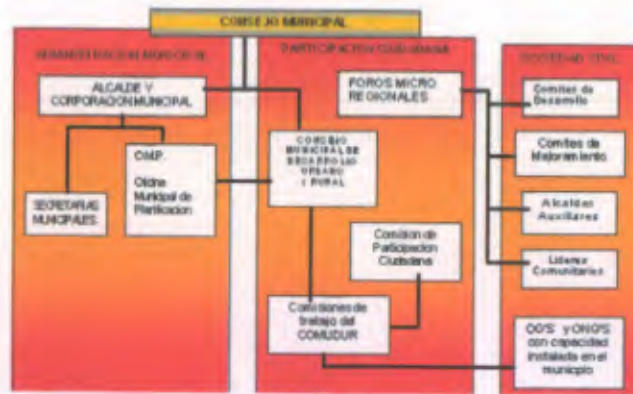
CONSEJO MUNICIPAL

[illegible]

ALCALDE Y CORPORACION MUNICIPAL

OMP
Oficina Municipal de Planificacion

SECRETARIAS MUNICIPALES

PARTICIPACION CIUDADANA

CONSEJO MUNICIPAL DE DESARROLLO URBANO Y RURAL

FOROS MICRO REGIONALES

Comision de Participacion Ciudadana

Comisiones de trabajo del COMUDUR

SOCIEDAD CIVIL

Comites de Desarrollo

Comites de Mejoramiento

Alcaldes Auxiliares

Lideres Comunitarios

OG'S y ONG'S con capacidad instalada en el municipio